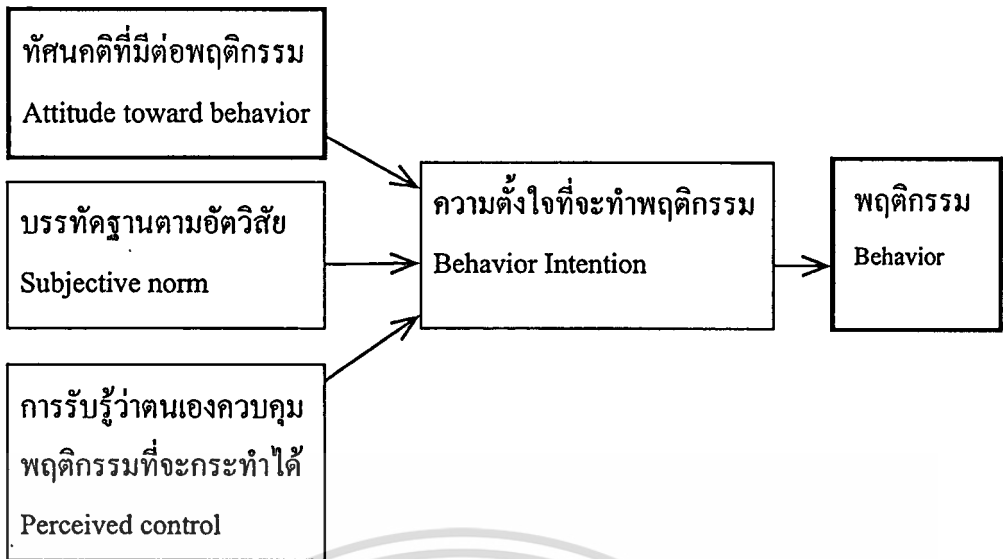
ทัศนคติที่มีต่อพฤติกรรม
Attitude toward behavior

บรรทัดฐานตามอัตวิสัย
Subjective norm

การรับรู้ว่าตนเองควบคุมพฤติกรรมที่จะกระทำได้
Perceived control

ความตั้งใจที่จะทำพฤติกรรม
Behavior Intention

พฤติกรรม
Behavior